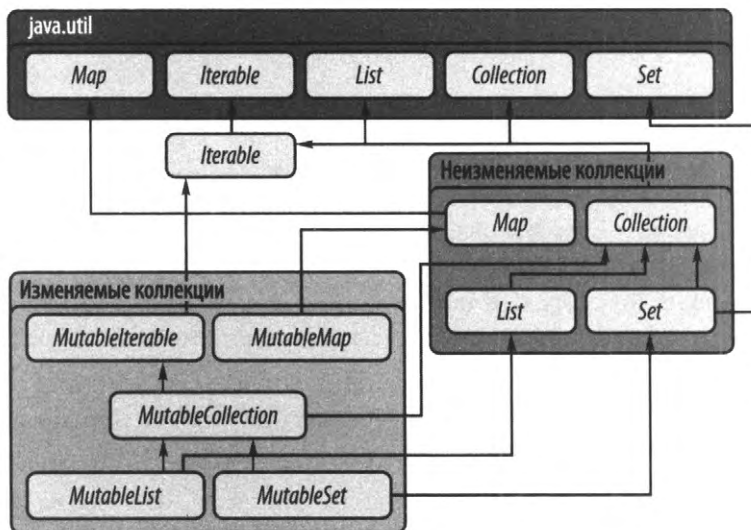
java.util

Map

Iterable

List

Collection

Set

Iterable

Неизменяемые коллекции

Map

Collection

List

Set

Изменяемые коллекции

MutableIterable

MutableMap

MutableCollection

MutableList

MutableSet